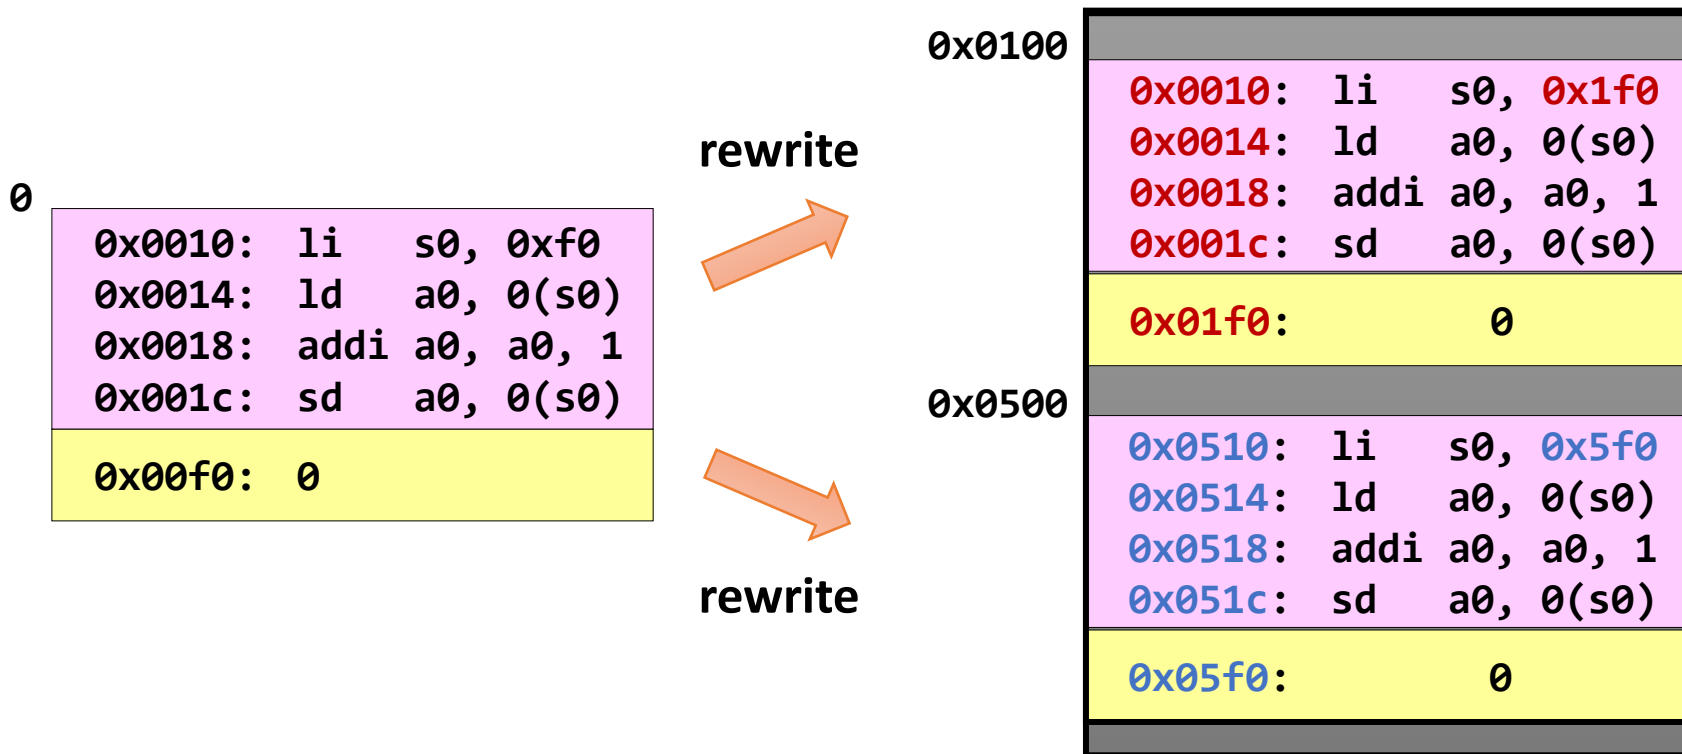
0

0x0010: li s0, 0xf0
0x0014: ld a0, 0(s0)
0x0018: addi a0, a0, 1
0x001c: sd a0, 0(s0)

0x00f0: 0

rewrite

rewrite

0x0100

0x0010: li s0, 0x1f0
0x0014: ld a0, 0(s0)
0x0018: addi a0, a0, 1
0x001c: sd a0, 0(s0)

0x01f0: 0

0x0500

0x0510: li s0, 0x5f0
0x0514: ld a0, 0(s0)
0x0518: addi a0, a0, 1
0x051c: sd a0, 0(s0)

0x05f0: 0